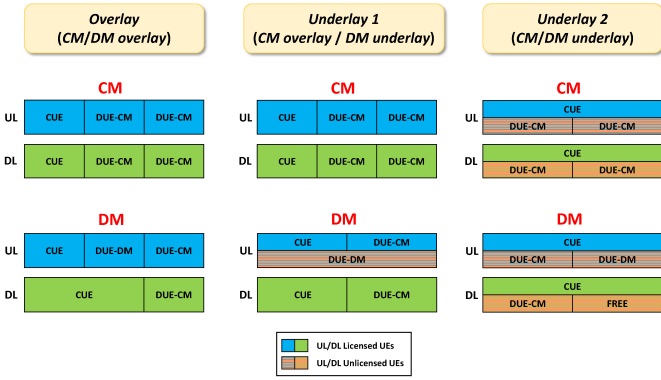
Overlay
(CM/DM overlay)

Underlay 1
(CM overlay / DM underlay)

Underlay 2
(CM/DM underlay)

CM

UL CUE DUE-CM DUE-CM

DL CUE DUE-CM DUE-CM

DM

UL CUE DUE-DM DUE-CM

DL CUE DUE-CM

CM

UL CUE DUE-CM DUE-CM

DL CUE DUE-CM DUE-CM

DM

UL CUE DUE-CM
DUE-DM

DL CUE DUE-CM

CM

UL CUE
DUE-CM DUE-CM

DL CUE
DUE-CM DUE-CM

DM

UL CUE
DUE-CM DUE-DM

DL CUE
DUE-CM FREE

UL/DL Licensed UEs
UL/DL Unlicensed UEs